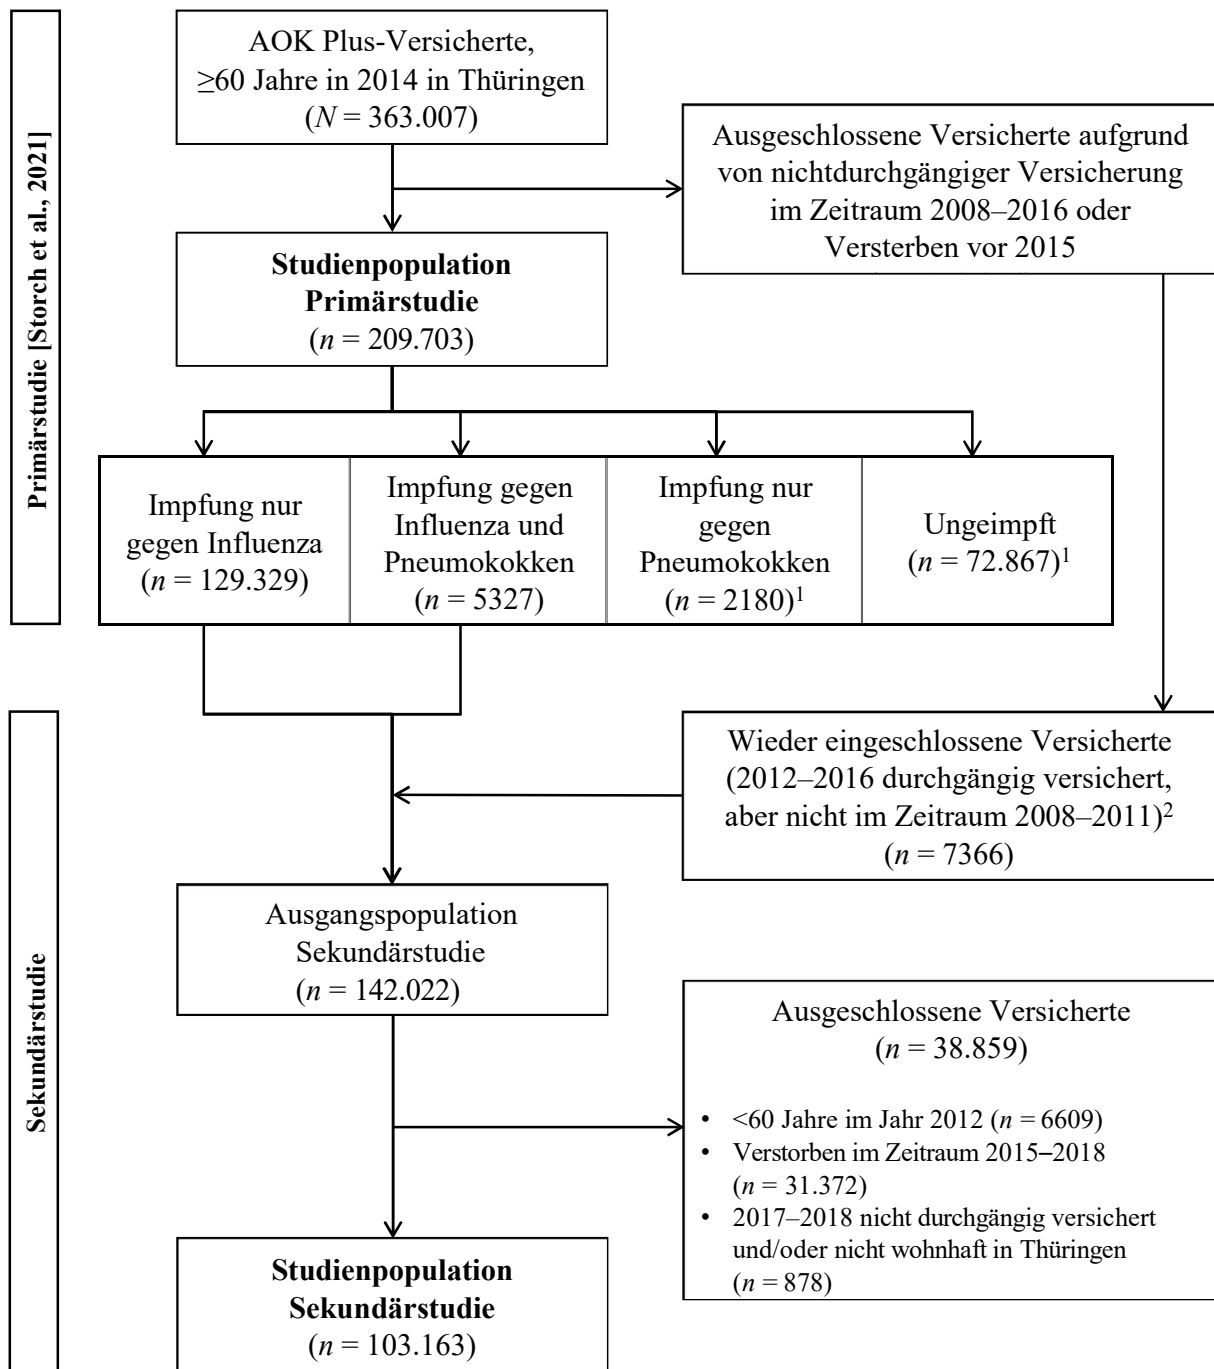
Primärstudie [Storch et al., 2021]

AOK Plus-Versicherte, ≥60 Jahre in 2014 in Thüringen ($N$ = 363.007)

Ausgeschlossene Versicherte aufgrund von nichtdurchgängiger Versicherung im Zeitraum 2008–2016 oder Versterben vor 2015

**Studienpopulation Primärstudie** ($n$ = 209.703)

Impfung nur gegen Influenza ($n$ = 129.329)

Impfung gegen Influenza und Pneumokokken ($n$ = 5327)

Impfung nur gegen Pneumokokken ($n$ = 2180)$^1$

Ungeimpft ($n$ = 72.867)$^1$

Sekundärstudie

Wieder eingeschlossene Versicherte (2012–2016 durchgängig versichert, aber nicht im Zeitraum 2008–2011)$^2$ ($n$ = 7366)

Ausgangspopulation Sekundärstudie ($n$ = 142.022)

Ausgeschlossene Versicherte ($n$ = 38.859)

- <60 Jahre im Jahr 2012 ($n$ = 6609)
- Verstorben im Zeitraum 2015–2018 ($n$ = 31.372)
- 2017–2018 nicht durchgängig versichert und/oder nicht wohnhaft in Thüringen ($n$ = 878)

**Studienpopulation Sekundärstudie** ($n$ = 103.163)